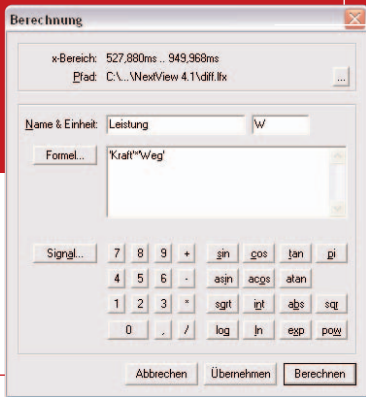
Berechnung

x-Bereich: 527,880ms .. 949,968ms
Pfad: C:\...\NextView 4.1\diff.lfx ...

Name & Einheit: Leistung W

Formel... 'Kraft'*'Weg'

Signal... 7 8 9 + sin cos tan pi
4 5 6 - asin acos atan
1 2 3 * sqrt int abs sqr
0 , / log ln exp pow

Abbrechen Übernehmen Berechnen